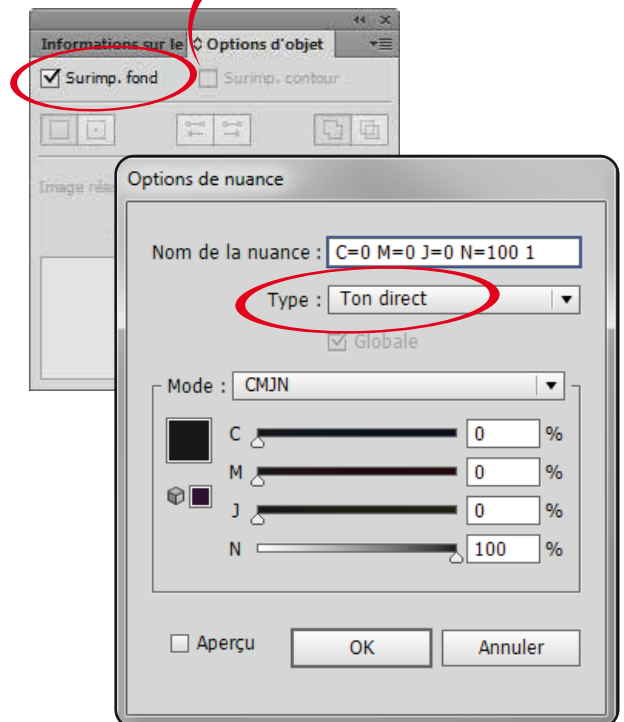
Informations sur le
Options d'objet
Surimp. fond
Surimp. contour
Image réa

Options de nuance
Nom de la nuance : C=0 M=0 J=0 N=100 1
Type : Ton direct
Globale
Mode : CMJN
C 0 %
M 0 %
J 0 %
N 100 %
Aperçu
OK
Annuler